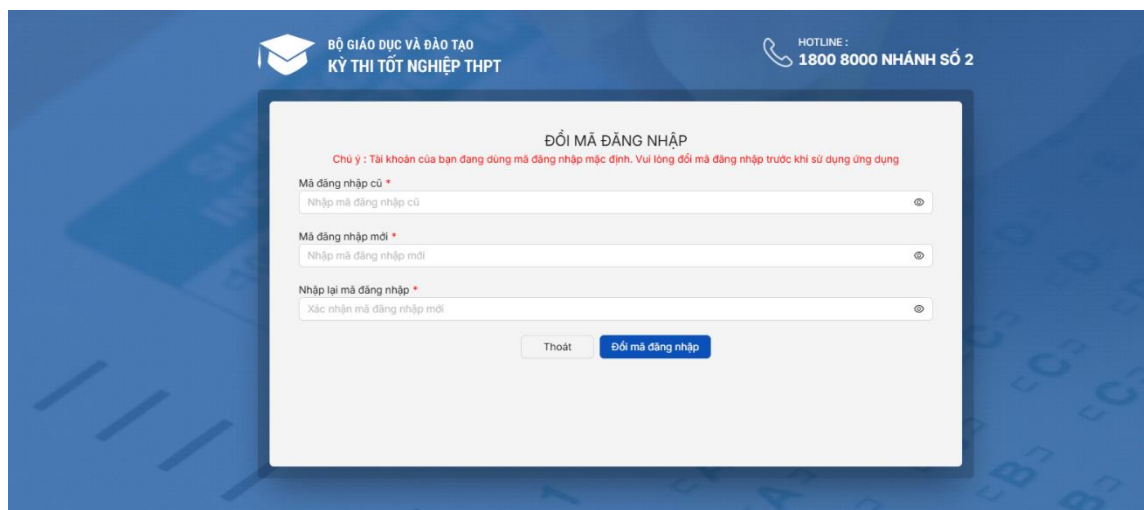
BỘ GIÁO DỤC VÀ ĐÀO TẠO
KỲ THI TỐT NGHIỆP THPT

HOTLINE :
1800 8000 NHÁNH SỐ 2

ĐỔI MÃ ĐĂNG NHẬP

Chú ý : Tài khoản của bạn đang dùng mã đăng nhập mặc định. Vui lòng đổi mã đăng nhập trước khi sử dụng ứng dụng

Mã đăng nhập cũ *
Nhập mã đăng nhập cũ

Mã đăng nhập mới *
Nhập mã đăng nhập mới

Nhập lại mã đăng nhập *
Xác nhận mã đăng nhập mới

Thoát
Đổi mã đăng nhập